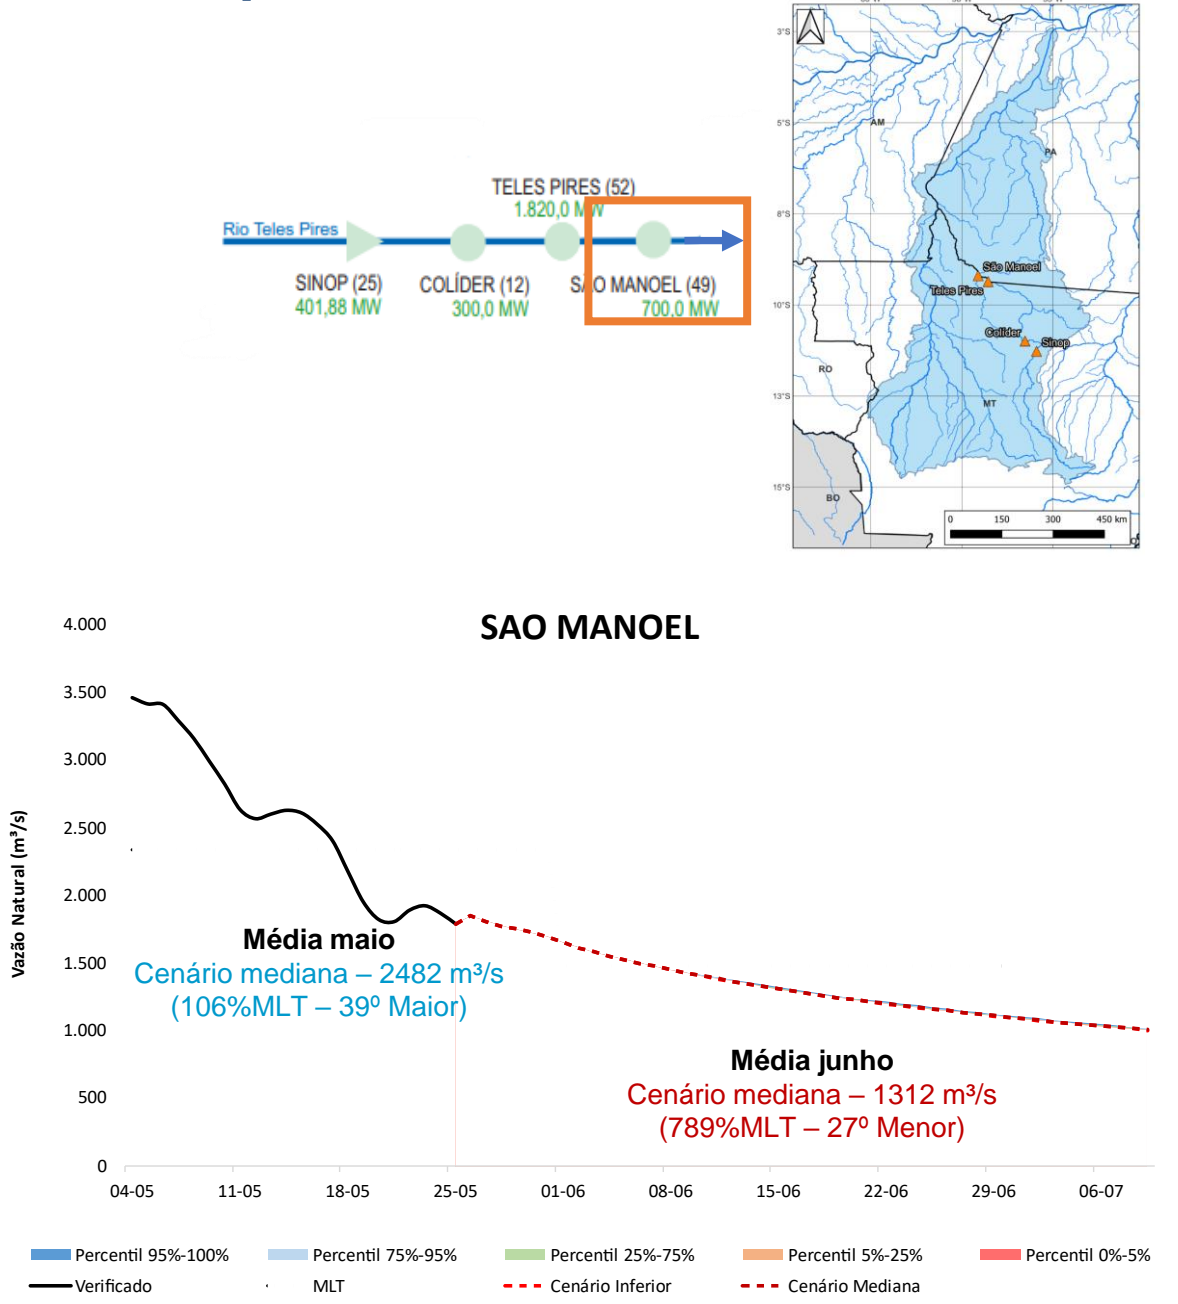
TELES PIRES (52)
1.820,0 MW

Rio Teles Pires

SINOP (25)
401,88 MW

COLÍDER (12)
300,0 MW

SAO MANOEL (49)
700,0 MW

3°S
5°S
8°S
10°S
13°S
15°S

AM
PA
RO
MT
BO

São Manoel
Teles Pires
Colíder
Sinop

0 150 300 450 km

SAO MANOEL

4.000
3.500
3.000
2.500
2.000
1.500
1.000
500
0

Vazão Natural (m³/s)

Média maio
Cenário mediana – 2482 m³/s
(106%MLT – 39º Maior)

Média junho
Cenário mediana – 1312 m³/s
(789%MLT – 27º Menor)

04-05 11-05 18-05 25-05 01-06 08-06 15-06 22-06 29-06 06-07

Percentil 95%-100%
Percentil 75%-95%
Percentil 25%-75%
Percentil 5%-25%
Percentil 0%-5%
Verificado
MLT
Cenário Inferior
Cenário Mediana